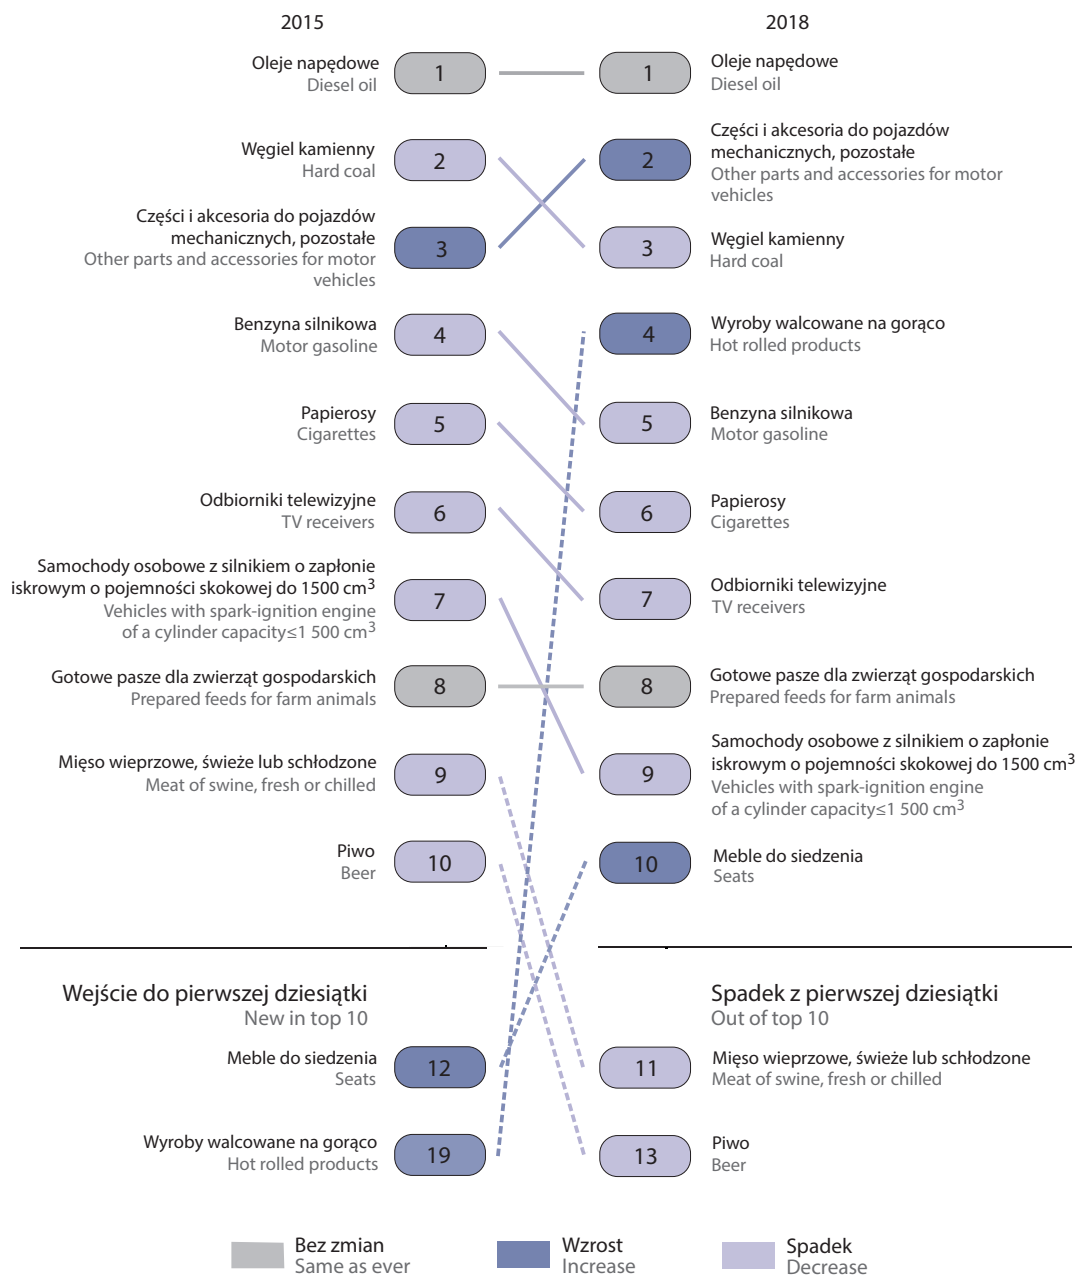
2015

Oleje napędowe
Diesel oil
1

Węgiel kamienny
Hard coal
2

Części i akcesoria do pojazdów mechanicznych, pozostałe
Other parts and accessories for motor vehicles
3

Benzyna silnikowa
Motor gasoline
4

Papierosy
Cigarettes
5

Odbiorniki telewizyjne
TV receivers
6

Samochody osobowe z silnikiem o zapłonie iskrowym o pojemności skokowej do 1500 cm$^3$
Vehicles with spark-ignition engine of a cylinder capacity≤1 500 cm$^3$
7

Gotowe pasze dla zwierząt gospodarskich
Prepared feeds for farm animals
8

Mięso wieprzowe, świeże lub schłodzone
Meat of swine, fresh or chilled
9

Piwo
Beer
10

Wejście do pierwszej dziesiątki
New in top 10

Meble do siedzenia
Seats
12

Wyroby walcowane na gorąco
Hot rolled products
19

2018

1
Oleje napędowe
Diesel oil

2
Części i akcesoria do pojazdów mechanicznych, pozostałe
Other parts and accessories for motor vehicles

3
Węgiel kamienny
Hard coal

4
Wyroby walcowane na gorąco
Hot rolled products

5
Benzyna silnikowa
Motor gasoline

6
Papierosy
Cigarettes

7
Odbiorniki telewizyjne
TV receivers

8
Gotowe pasze dla zwierząt gospodarskich
Prepared feeds for farm animals

9
Samochody osobowe z silnikiem o zapłonie iskrowym o pojemności skokowej do 1500 cm$^3$
Vehicles with spark-ignition engine of a cylinder capacity≤1 500 cm$^3$

10
Meble do siedzenia
Seats

Spadek z pierwszej dziesiątki
Out of top 10

11
Mięso wieprzowe, świeże lub schłodzone
Meat of swine, fresh or chilled

13
Piwo
Beer

Bez zmian
Same as ever

Wzrost
Increase

Spadek
Decrease